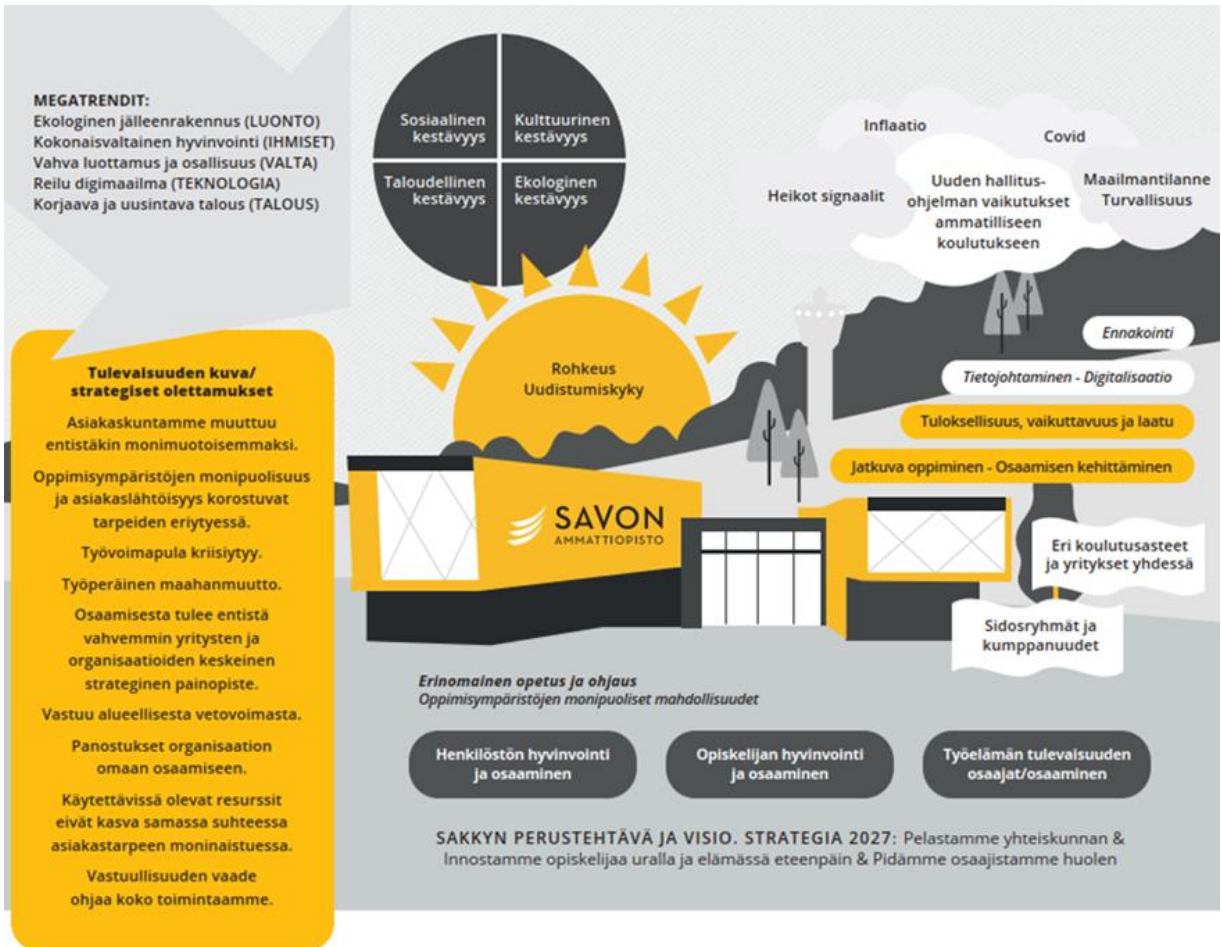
MEGATRENDIT:
Ekologinen jälleenrakennus (LUONTO)
Kokonaisvaltainen hyvinvointi (IHMISET)
Vahva luottamus ja osallisuus (VALTA)
Reilu digimaailma (TEKNOLOGIA)
Korjaava ja uusintava talous (TALOUS)

Sosiaalinen kestävyys

Kulttuurinen kestävyys

Taloudellinen kestävyys

Ekologinen kestävyys

Inflaatio

Covid

Heikot signaalit

Uuden hallitusohjelman vaikutukset ammatilliseen koulutukseen

Maailmantilanne Turvallisuus

Rohkeus Uudistumiskyky

Ennakointi

Tietojohtaminen - Digitalisaatio

Tuloksellisuus, vaikuttavuus ja laatu

Jatkuva oppiminen - Osaamisen kehittäminen

Tulevaisuuden kuva/ strategiset olettamukset

Asiakaskuntamme muuttuu entistäkin monimuotoisemmaksi.

Oppimisympäristöjen monipuolisuus ja asiakaslähtöisyys korostuvat tarpeiden eriytyessä.

Työvoimapula kriisiytyy.

Työperäinen maahanmuutto.

Osaamisesta tulee entistä vahvemmin yritysten ja organisaatioiden keskeinen strateginen painopiste.

Vastuu alueellisesta vetovoimasta.

Panostukset organisaation omaan osaamiseen.

Käytettävissä olevat resurssit eivät kasva samassa suhteessa asiakastarpeen moninaistuessa.

Vastuullisuuden vaade ohjaa koko toimintaamme.

SAVON AMMATTIOPISTO

Eri koulutusasteet ja yritykset yhdessä

Sidosryhmät ja kumppanuudet

Erinomainen opetus ja ohjaus
Oppimisympäristöjen monipuoliset mahdollisuudet

Henkilöstön hyvinvointi ja osaaminen

Opiskelijan hyvinvointi ja osaaminen

Työelämän tulevaisuuden osaajat/osaaminen

SAKKYN PERUSTEHTÄVÄ JA VISIO. STRATEGIA 2027: Pelastamme yhteiskunnan & Innostamme opiskelijaa uralla ja elämässä eteenpäin & Pidämme osaajistamme huolen